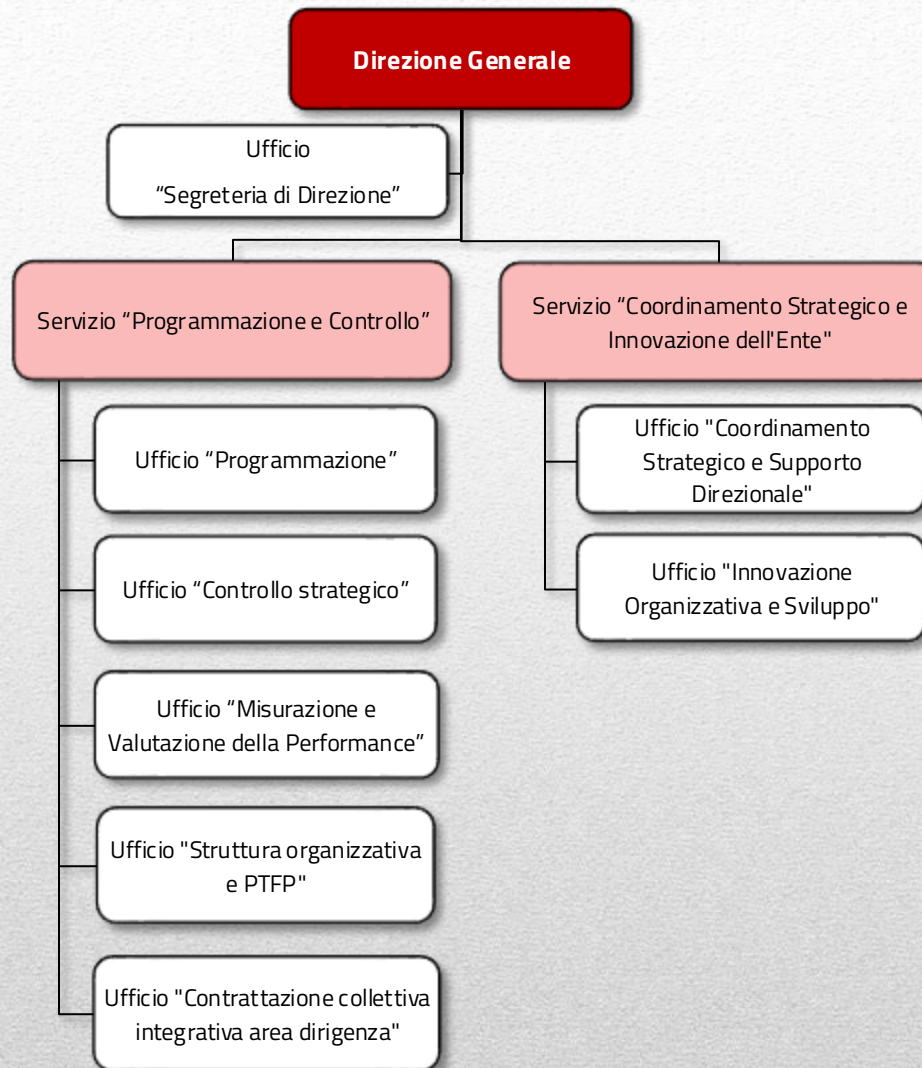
Direzione Generale

Ufficio
“Segreteria di Direzione”

Servizio “Programmazione e Controllo”

Ufficio “Programmazione”

Ufficio “Controllo strategico”

Ufficio “Misurazione e Valutazione della Performance”

Ufficio "Struttura organizzativa e PTFP"

Ufficio "Contrattazione collettiva integrativa area dirigenza"

Servizio “Coordinamento Strategico e Innovazione dell'Ente"

Ufficio "Coordinamento Strategico e Supporto Direzionale"

Ufficio "Innovazione Organizzativa e Sviluppo"